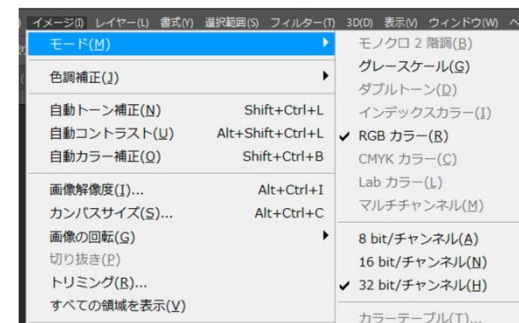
イメージ(I) レイヤー(L) 書式(Y) 選択範囲(S) フィルター(T) 3D(D) 表示(V) ウィンドウ(W) ヘ

モード(M)
色調補正(J)
自動トーン補正(N) Shift+Ctrl+L
自動コントラスト(U) Alt+Shift+Ctrl+L
自動カラー補正(O) Shift+Ctrl+B
画像解像度(I)... Alt+Ctrl+I
カンバスサイズ(S)... Alt+Ctrl+C
画像の回転(G)
切り抜き(P)
トリミング(R)...
すべての領域を表示(V)

モノクロ 2 階調(B)
グレースケール(G)
ダブルトーン(D)
インデックスカラー(I)
✔ RGB カラー(R)
CMYK カラー(C)
Lab カラー(L)
マルチチャンネル(M)
8 bit/チャンネル(A)
16 bit/チャンネル(N)
✔ 32 bit/チャンネル(H)
カラーテーブル(T)...